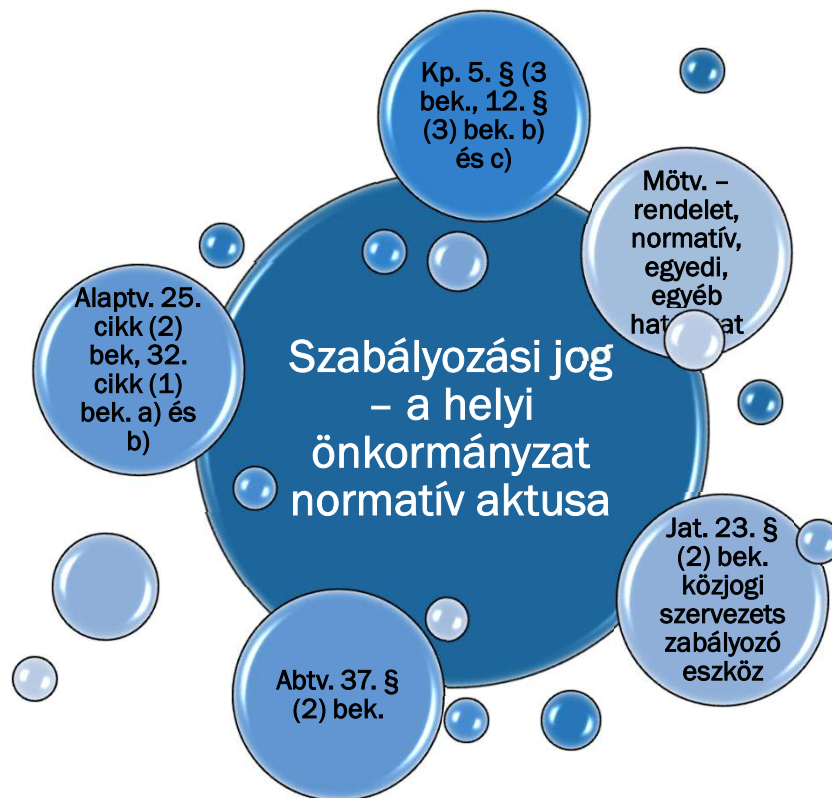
Kp. 5. § (3 bek., 12. § (3) bek. b) és c)

Mötv. – rendelet, normatív, egyedi, egyéb hat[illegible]at

Alaptv. 25. cikk (2) bek, 32. cikk (1) bek. a) és b)

Szabályozási jog – a helyi önkormányzat normatív aktusa

Jat. 23. § (2) bek. közjogi szervezets zabályozó eszköz

Abtv. 37. § (2) bek.